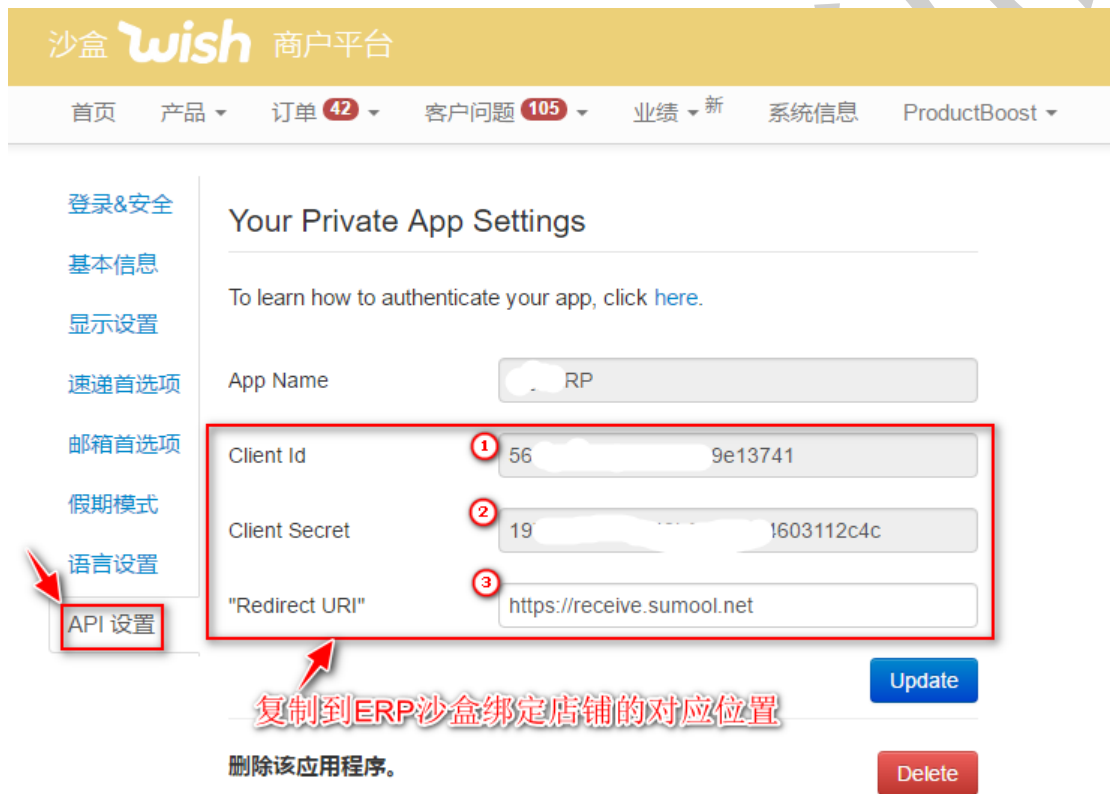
沙盒 wish 商户平台

首页 产品 ▾ 订单 42 ▾ 客户问题 105 ▾ 业绩 ▾ 新 系统信息 ProductBoost ▾

登录&安全
基本信息
显示设置
速递首选项
邮箱首选项
假期模式
语言设置
API 设置

Your Private App Settings

To learn how to authenticate your app, click here.

App Name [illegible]RP

① Client Id 56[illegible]9e13741

② Client Secret 19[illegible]4603112c4c

③ "Redirect URI" https://receive.sumool.net

Update

复制到ERP沙盒绑定店铺的对应位置

删除该应用程序。

Delete